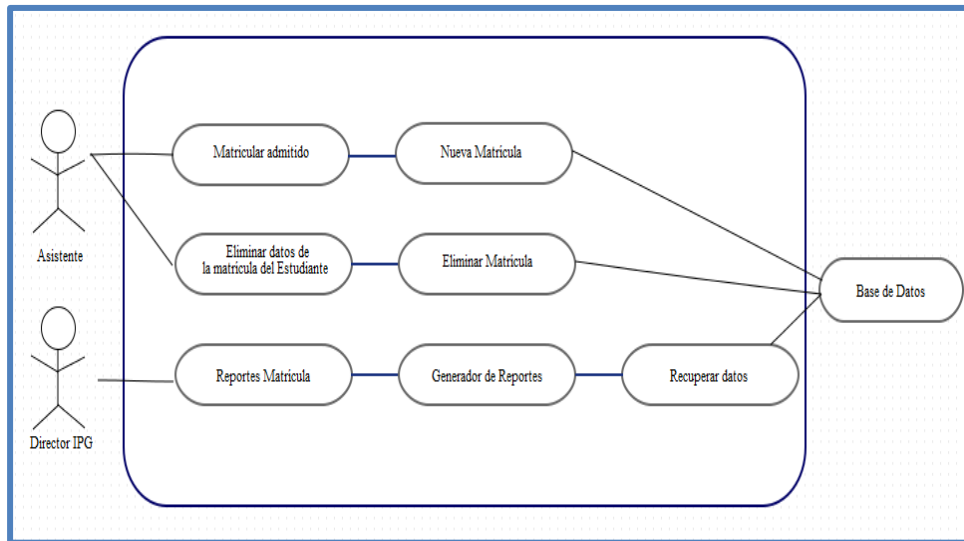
Asistente

Director IPG

Matricular admitido

Nueva Matricula

Eliminar datos de la matricula del Estudiante

Eliminar Matricula

Base de Datos

Reportes Matrícula

Generador de Reportes

Recuperar datos